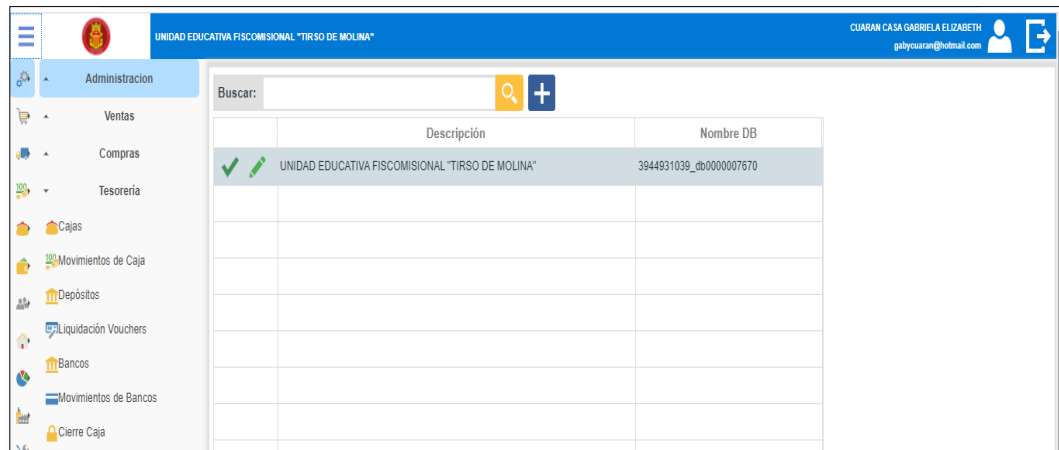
UNIDAD EDUCATIVA FISCOMISIONAL "TIRSO DE MOLINA"

CUARAN CASA GABRIELA ELIZABETH
gabycuaran@hotmail.com

Administracion
Ventas
Compras
Tesorería
Cajas
Movimientos de Caja
Depósitos
Liquidación Vouchers
Bancos
Movimientos de Bancos
Cierre Caja

Buscar:

| | Descripción | Nombre DB |
|---|---|---|
| | UNIDAD EDUCATIVA FISCOMISIONAL "TIRSO DE MOLINA" | 3944931039_db0000007670 |